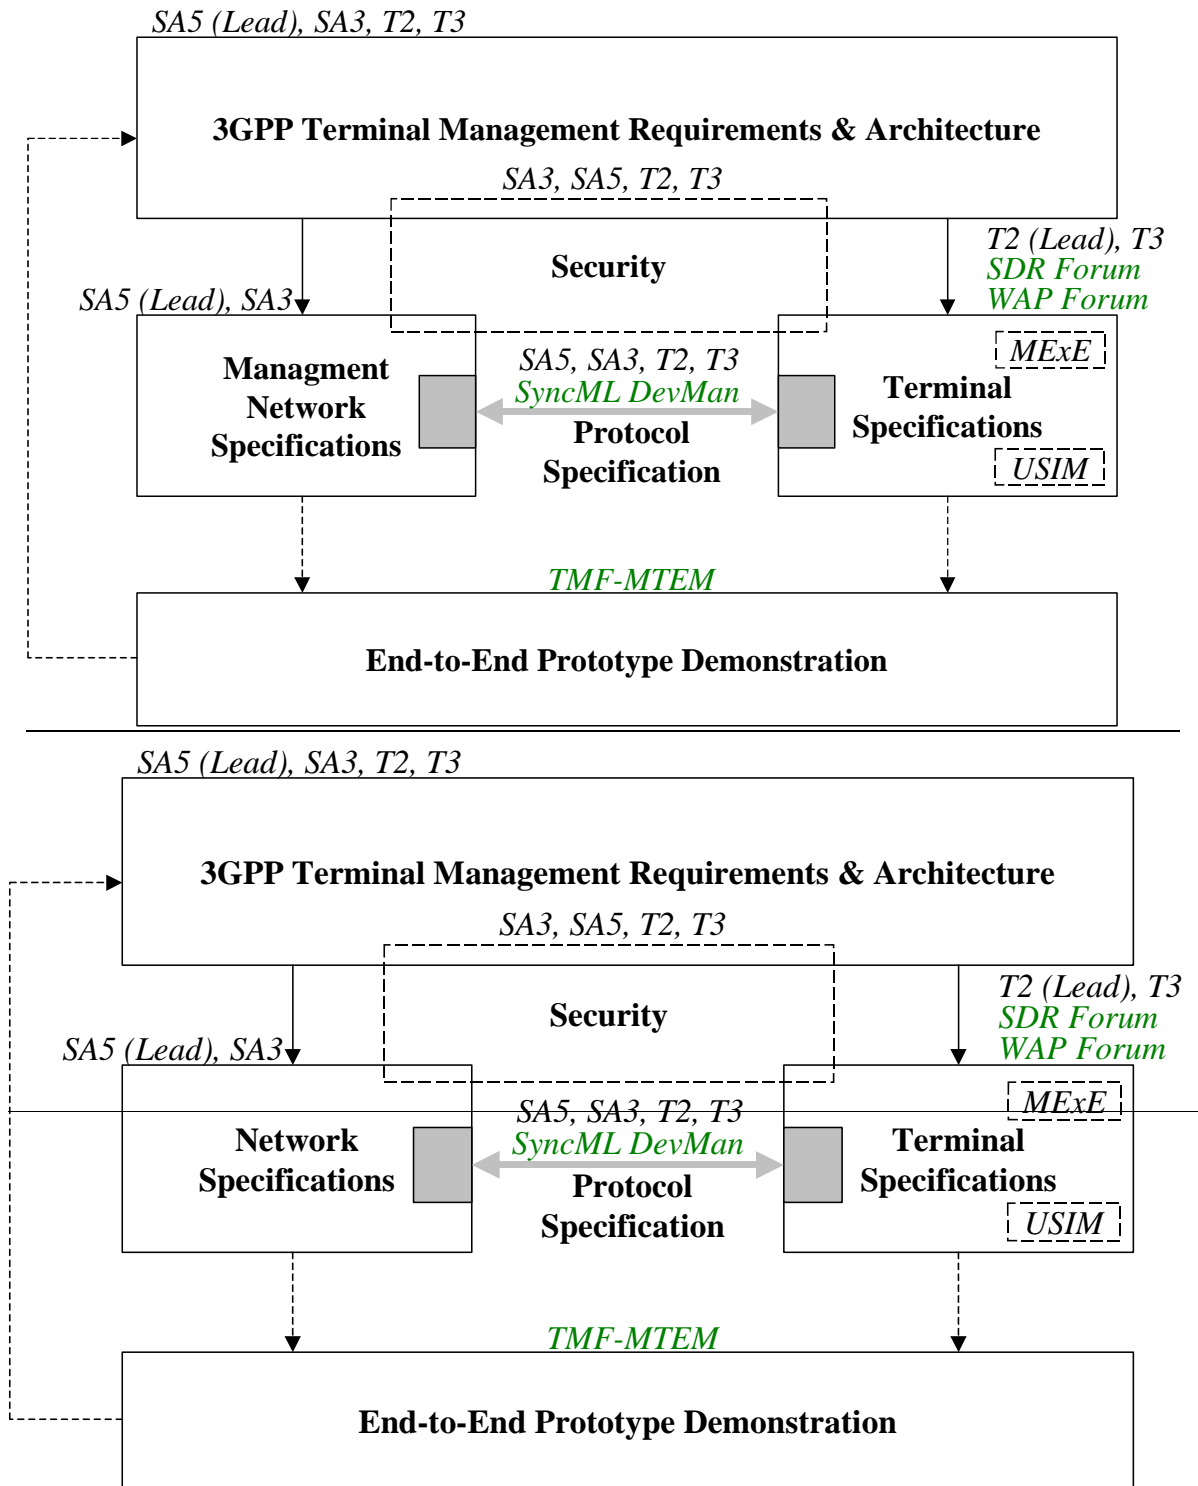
SA5 (Lead), SA3, T2, T3

3GPP Terminal Management Requirements & Architecture

SA3, SA5, T2, T3

Security

T2 (Lead), T3
SDR Forum
WAP Forum

SA5 (Lead), SA3

Managment Network Specifications

SA5, SA3, T2, T3
SyncML DevMan
Protocol Specification

MExE

Terminal Specifications

USIM

TMF-MTEM

End-to-End Prototype Demonstration

SA5 (Lead), SA3, T2, T3

3GPP Terminal Management Requirements & Architecture

SA3, SA5, T2, T3

Security

T2 (Lead), T3
SDR Forum
WAP Forum

SA5 (Lead), SA3

Network Specifications

SA5, SA3, T2, T3
SyncML DevMan
Protocol Specification

MExE

Terminal Specifications

USIM

TMF-MTEM

End-to-End Prototype Demonstration